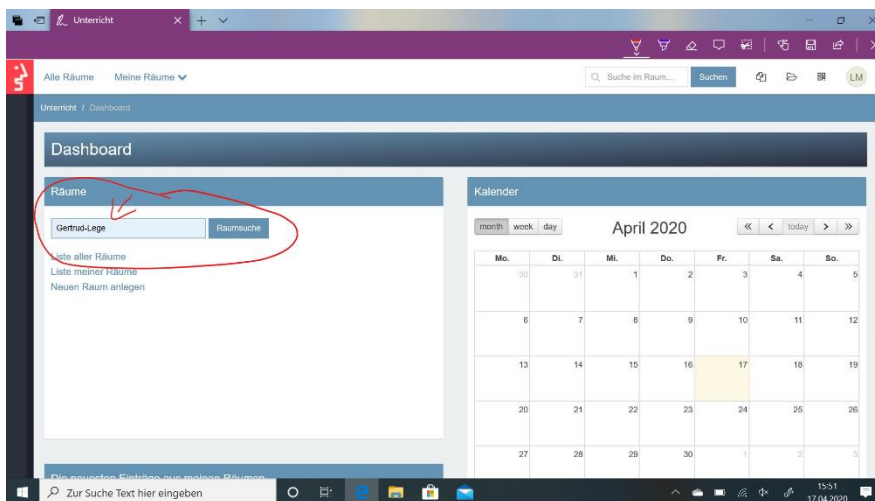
Unterricht

Alle Räume Meine Räume

Suche im Raum... Suchen

LM

Unterricht / Dashboard

Dashboard

Räume

Gertrud-Lege

Raumsuche

Liste aller Räume
Liste meiner Räume
Neuen Raum anlegen

Kalender

month week day

April 2020

« < today > »

| Mo. | Di. | Mi. | Do. | Fr. | Sa. | So. |
|---|---|---|---|---|---|---|
| 30 | 31 | 1 | 2 | 3 | 4 | 5 |
| 6 | 7 | 8 | 9 | 10 | 11 | 12 |
| 13 | 14 | 15 | 16 | 17 | 18 | 19 |
| 20 | 21 | 22 | 23 | 24 | 25 | 26 |
| 27 | 28 | 29 | 30 | 1 | 2 | 3 |

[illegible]

Zur Suche Text hier eingeben

15:51
17.04.2020